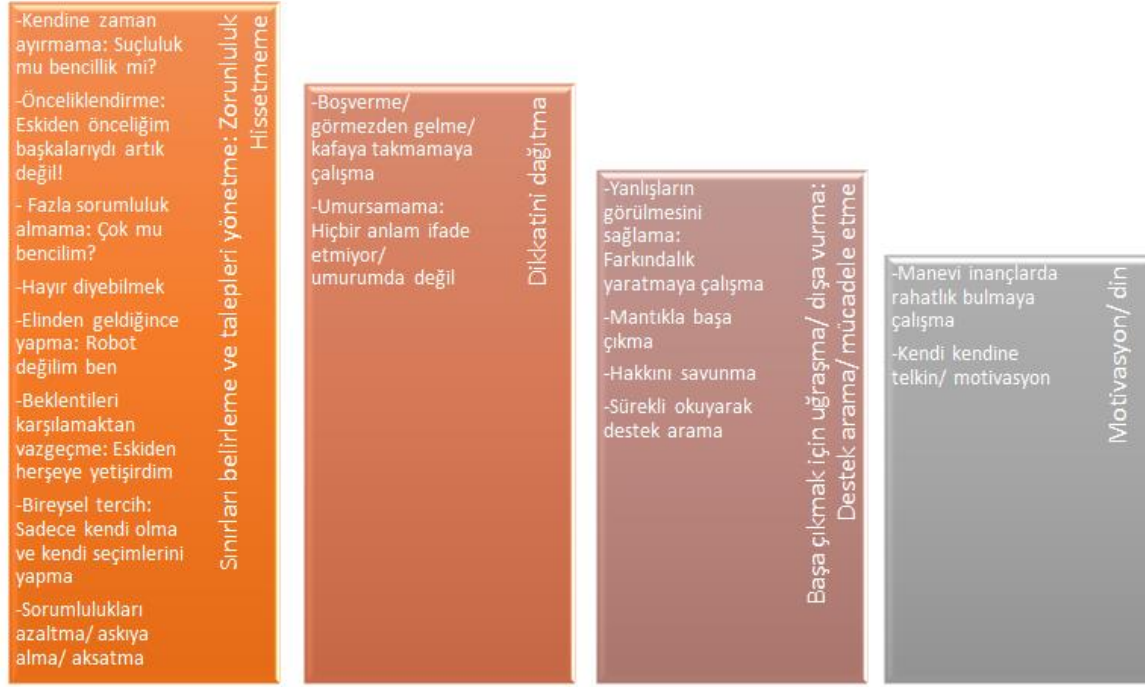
Sınırları belirleme ve talepleri yönetme: Zorunluluk Hissetmeme

-Kendine zaman ayırmama: Suçluluk mu bencillik mi?

-Önceliklendirme: Eskiden önceliğim başkalarıydı artık değil!

- Fazla sorumluluk almama: Çok mu bencilim?

-Hayır diyebilmek

-Elinden geldiğince yapma: Robot değilim ben

-Beklentileri karşılamaktan vazgeçme: Eskiden herşeye yetişirdim

-Bireysel tercih: Sadece kendi olma ve kendi seçimlerini yapma

-Sorumlulukları azaltma/ askıya alma/ aksatma

Dikkatini dağıtma

-Boşverme/ görmezden gelme/ kafaya takmamaya çalışma

-Umursamama: Hiçbir anlam ifade etmiyor/ umurumda değil

Başa çıkmak için uğraşma/ dışa vurma: Destek arama/ mücadele etme

-Yanlışların görülmesini sağlama: Farkındalık yaratmaya çalışma

-Mantıkla başa çıkma

-Hakkını savunma

-Sürekli okuyarak destek arama

Motivasyon/ din

-Manevi inançlarda rahatlık bulmaya çalışma

-Kendi kendine telkin/ motivasyon